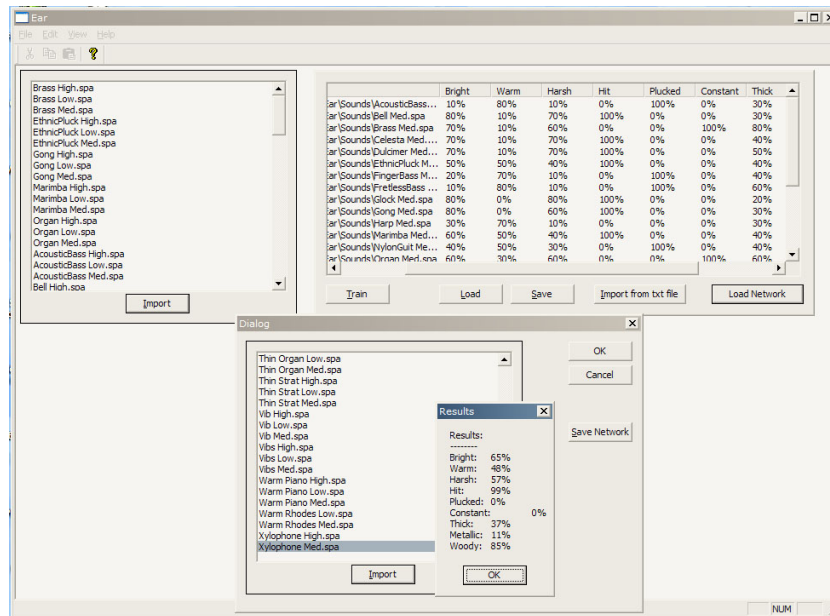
Ear

File Edit View Help

Brass High.spa
Brass Low.spa
Brass Med.spa
EthnicPluck High.spa
EthnicPluck Low.spa
EthnicPluck Med.spa
Gong High.spa
Gong Low.spa
Gong Med.spa
Marimba High.spa
Marimba Low.spa
Marimba Med.spa
Organ High.spa
Organ Low.spa
Organ Med.spa
AcousticBass High.spa
AcousticBass Low.spa
AcousticBass Med.spa
Bell High.spa

Import

| | Bright | Warm | Harsh | Hit | Plucked | Constant | Thick |
|---|---|---|---|---|---|---|---|
| ear\Sounds\AcousticBass... | 10% | 80% | 10% | 0% | 100% | 0% | 30% |
| ear\Sounds\Bell Med.spa | 80% | 10% | 70% | 100% | 0% | 0% | 30% |
| ear\Sounds\Brass Med.spa | 70% | 10% | 60% | 0% | 0% | 100% | 80% |
| ear\Sounds\Celesta Med.... | 70% | 10% | 70% | 100% | 0% | 0% | 40% |
| ear\Sounds\Dulcimer Med... | 70% | 10% | 70% | 100% | 0% | 0% | 50% |
| ear\Sounds\EthnicPluck M... | 50% | 50% | 40% | 100% | 0% | 0% | 40% |
| ear\Sounds\FingerBass M... | 20% | 70% | 10% | 0% | 100% | 0% | 40% |
| ear\Sounds\FretlessBass ... | 10% | 80% | 10% | 0% | 100% | 0% | 60% |
| ear\Sounds\Glock Med.spa | 80% | 0% | 80% | 100% | 0% | 0% | 20% |
| ear\Sounds\Gong Med.spa | 80% | 0% | 60% | 100% | 0% | 0% | 30% |
| ear\Sounds\Harp Med.spa | 30% | 70% | 10% | 0% | 100% | 0% | 30% |
| ear\Sounds\Marimba Med... | 60% | 50% | 40% | 100% | 0% | 0% | 40% |
| ear\Sounds\NylonGuit Me... | 40% | 50% | 30% | 0% | 100% | 0% | 40% |
| ear\Sounds\Organ Med.spa | 60% | 30% | 60% | 0% | 0% | 100% | 60% |

Train Load Save Import from txt file Load Network

Dialog

Thin Organ Low.spa
Thin Organ Med.spa
Thin Strat High.spa
Thin Strat Low.spa
Thin Strat Med.spa
Vib High.spa
Vib Low.spa
Vib Med.spa
Vibs High.spa
Vibs Low.spa
Vibs Med.spa
Warm Piano High.spa
Warm Piano Low.spa
Warm Piano Med.spa
Warm Rhodes Low.spa
Warm Rhodes Med.spa
Xylophone High.spa
Xylophone Med.spa

Import

OK
Cancel
Save Network

Results

Results:
--------
Bright: 65%
Warm: 48%
Harsh: 57%
Hit: 99%
Plucked: 0%
Constant: 0%
Thick: 37%
Metallic: 11%
Woody: 85%

OK

NUM